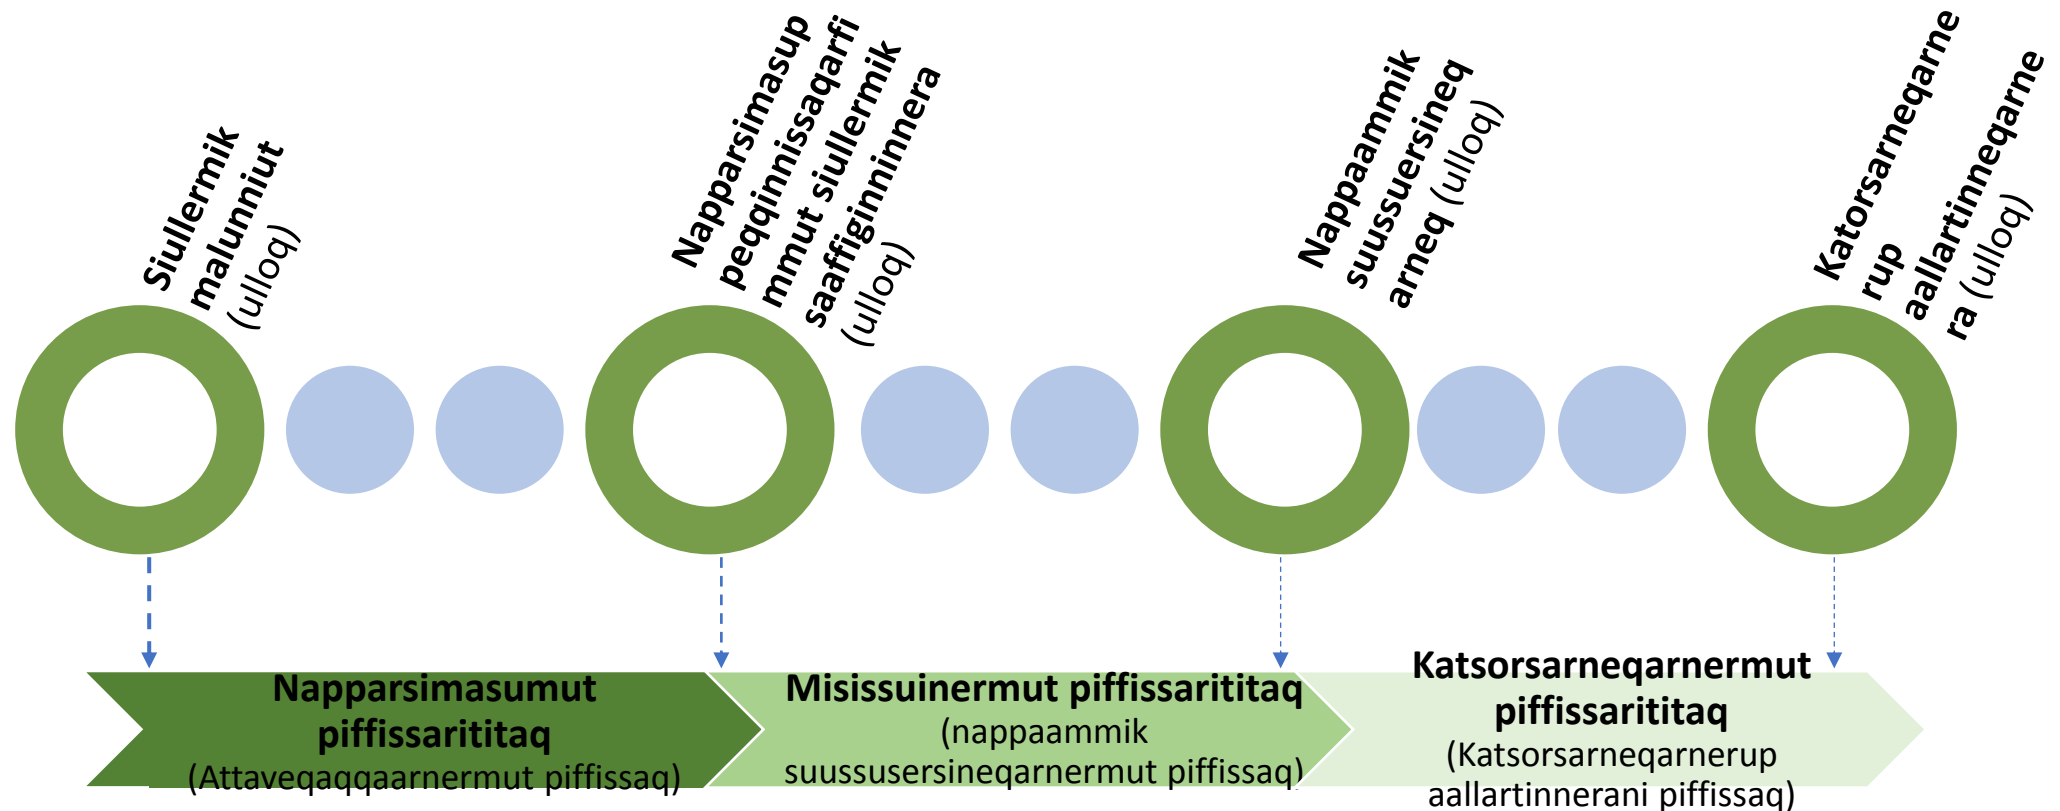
Siullermik malunniut (ulloq)

Napparsimasup peqqinnissaqarfimmut siullermik saaffiginninnera (ulloq)

Nappaammik suussuersineqarneq (ulloq)

Katorsarneqarnerup aallartinneqarnera (ulloq)

Napparsimasumut piffissarititaq
(Attaveqaqqaarnermut piffissaq)

Misissuinermut piffissarititaq
(nappaammik suussusersineqarnermut piffissaq)

Katsorsarneqarnermut piffissarititaq
(Katsorsarneqarnerup aallartinnerani piffissaq)